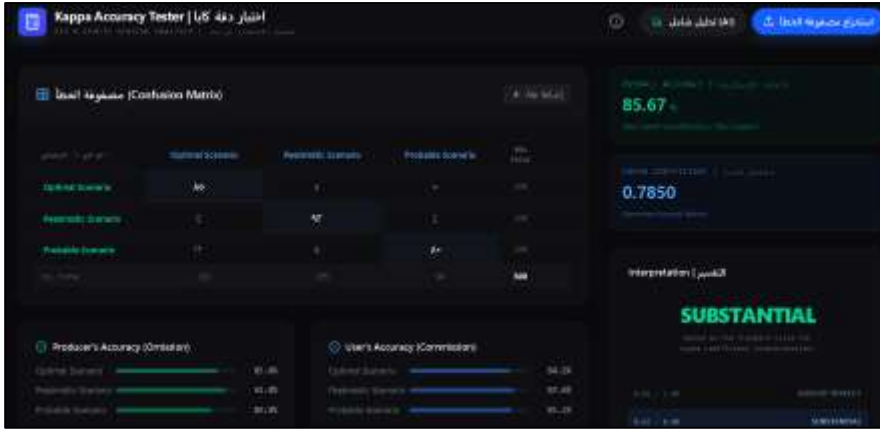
Kappa Accuracy Tester | اختبار دقة كابا

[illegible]

ⓘ

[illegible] تحليل شامل

استخراج مصفوفة الخطأ

مصفوفة الخطأ (Confusion Matrix)

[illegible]

| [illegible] | Optimal Scenario | Pessimistic Scenario | Probable Scenario | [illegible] |
|---|---|---|---|---|
| Optimal Scenario | 90 | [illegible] | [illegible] | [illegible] |
| Pessimistic Scenario | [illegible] | 92 | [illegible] | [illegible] |
| Probable Scenario | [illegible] | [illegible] | 8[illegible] | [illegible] |
| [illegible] | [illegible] | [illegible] | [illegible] | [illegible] |

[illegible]

85.67 %

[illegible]

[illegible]

0.7850

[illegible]

Interpretation | التفسير

SUBSTANTIAL

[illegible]

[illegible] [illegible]

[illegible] SUBSTANTIAL

Producer's Accuracy (Omission)

Optimal Scenario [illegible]

Pessimistic Scenario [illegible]

Probable Scenario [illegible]

User's Accuracy (Commission)

Optimal Scenario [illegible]

Pessimistic Scenario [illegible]

Probable Scenario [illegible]